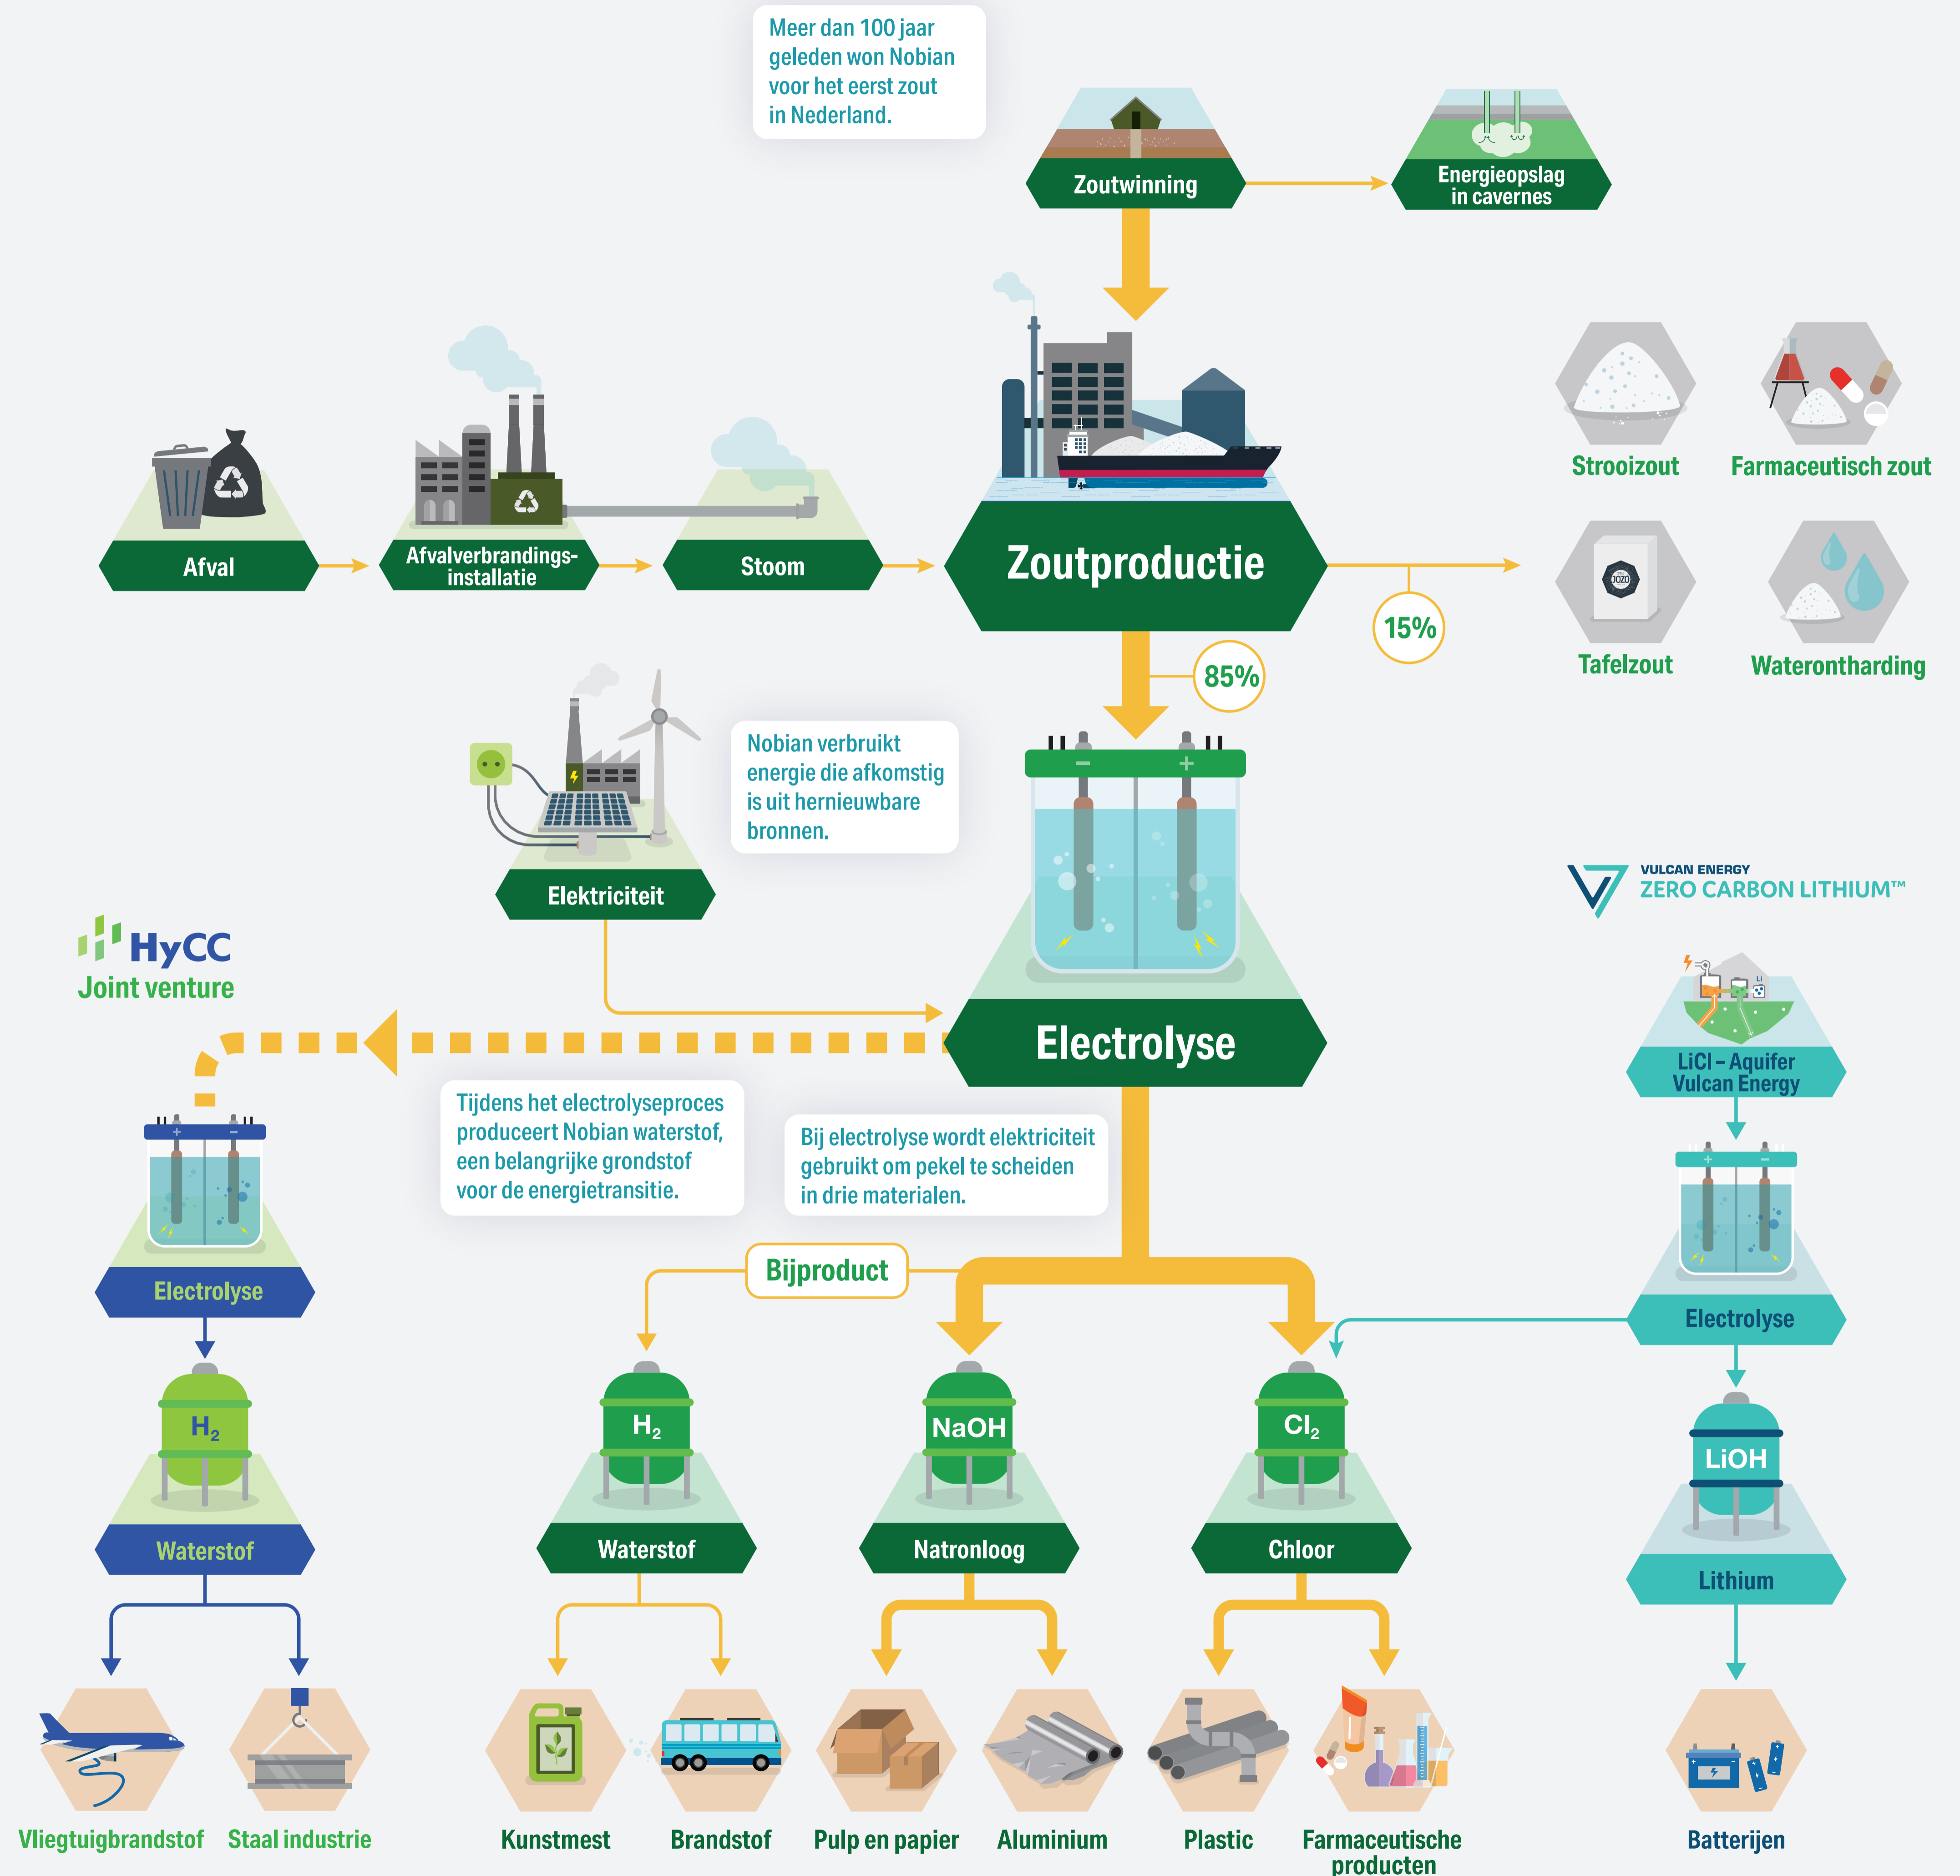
Meer dan 100 jaar geleden won Nobian voor het eerst zout in Nederland.

Zoutwinning

Energieopslag in cavernes

Afval

Afvalverbrandingsinstallatie

Stoom

Zoutproductie

15%

Strooizout

Farmaceutisch zout

Tafelzout

Waterontharding

85%

Elektriciteit

Nobian verbruikt energie die afkomstig is uit hernieuwbare bronnen.

VULCAN ENERGY
ZERO CARBON LITHIUM™

HyCC
Joint venture

Electrolyse

LiCl – Aquifer Vulcan Energy

Tijdens het electrolyseproces produceert Nobian waterstof, een belangrijke grondstof voor de energietransitie.

Bij electrolyse wordt elektriciteit gebruikt om pekel te scheiden in drie materialen.

Electrolyse

Bijproduct

Electrolyse

$H_2$

Waterstof

$H_2$

Waterstof

NaOH

Natronloog

$Cl_2$

Chloor

LiOH

Lithium

Vliegtuigbrandstof

Staal industrie

Kunstmest

Brandstof

Pulp en papier

Aluminium

Plastic

Farmaceutische producten

Batterijen